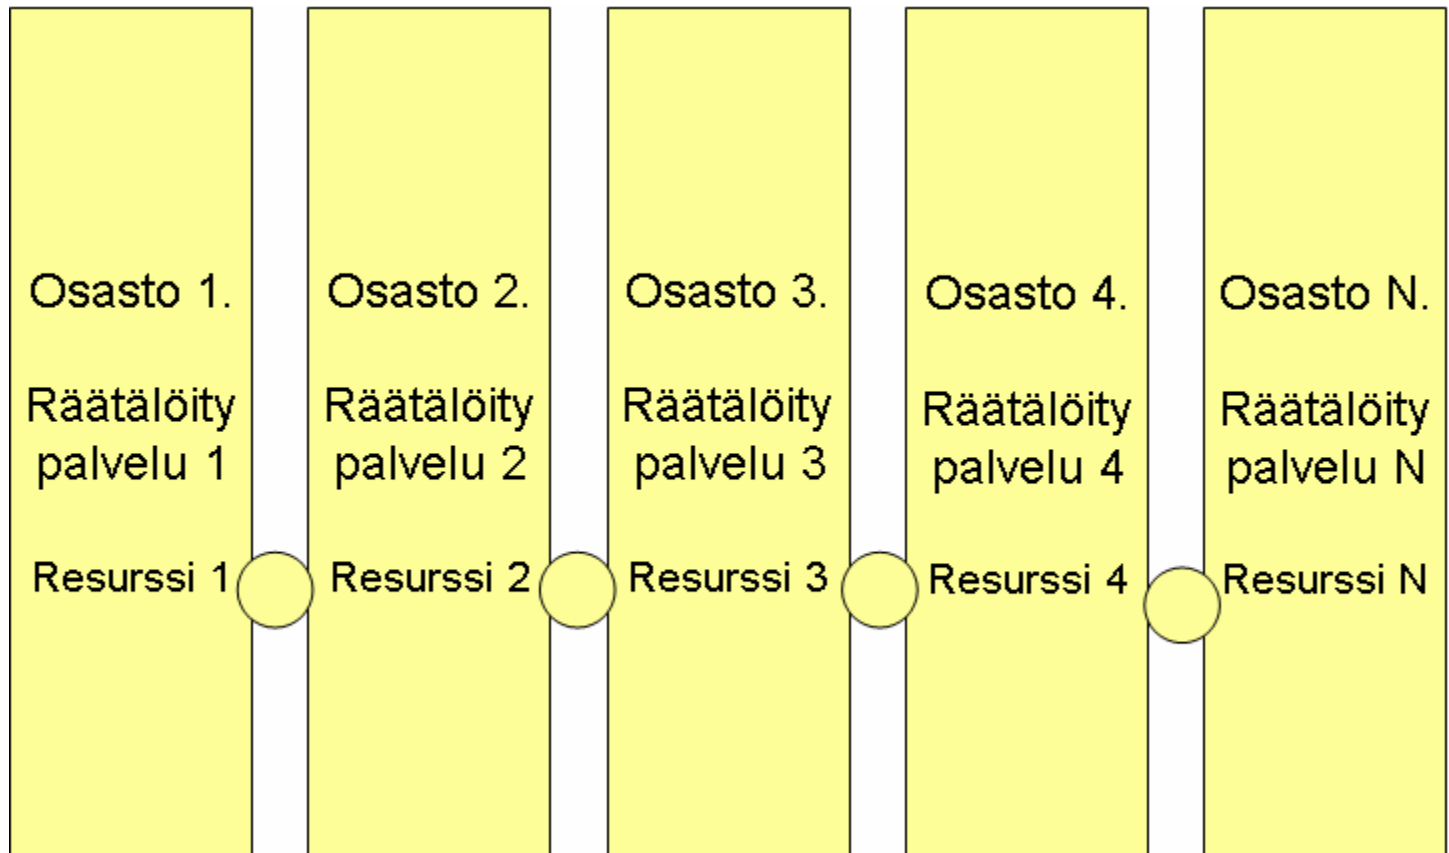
Osasto 1.

Räätälöity palvelu 1

Resurssi 1

Osasto 2.

Räätälöity palvelu 2

Resurssi 2

Osasto 3.

Räätälöity palvelu 3

Resurssi 3

Osasto 4.

Räätälöity palvelu 4

Resurssi 4

Osasto N.

Räätälöity palvelu N

Resurssi N